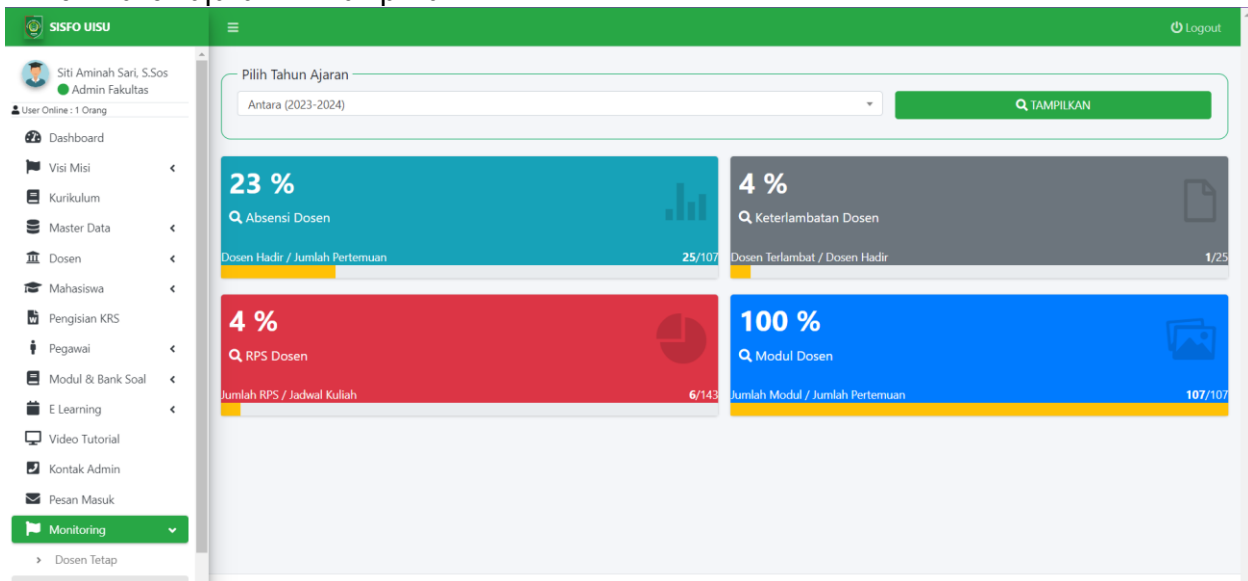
SISFO UISU

Logout

Siti Aminah Sari, S.Sos
Admin Fakultas
User Online : 1 Orang

Dashboard
Visi Misi
Kurikulum
Master Data
Dosen
Mahasiswa
Pengisian KRS
Pegawai
Modul & Bank Soal
E Learning
Video Tutorial
Kontak Admin
Pesan Masuk
Monitoring
Dosen Tetap

Pilih Tahun Ajaran
Antara (2023-2024)
TAMPILKAN

23 %
Absensi Dosen
Dosen Hadir / Jumlah Pertemuan 25/107

4 %
Keterlambatan Dosen
Dosen Terlambat / Dosen Hadir 1/25

4 %
RPS Dosen
Jumlah RPS / Jadwal Kuliah 6/143

100 %
Modul Dosen
Jumlah Modul / Jumlah Pertemuan 107/107